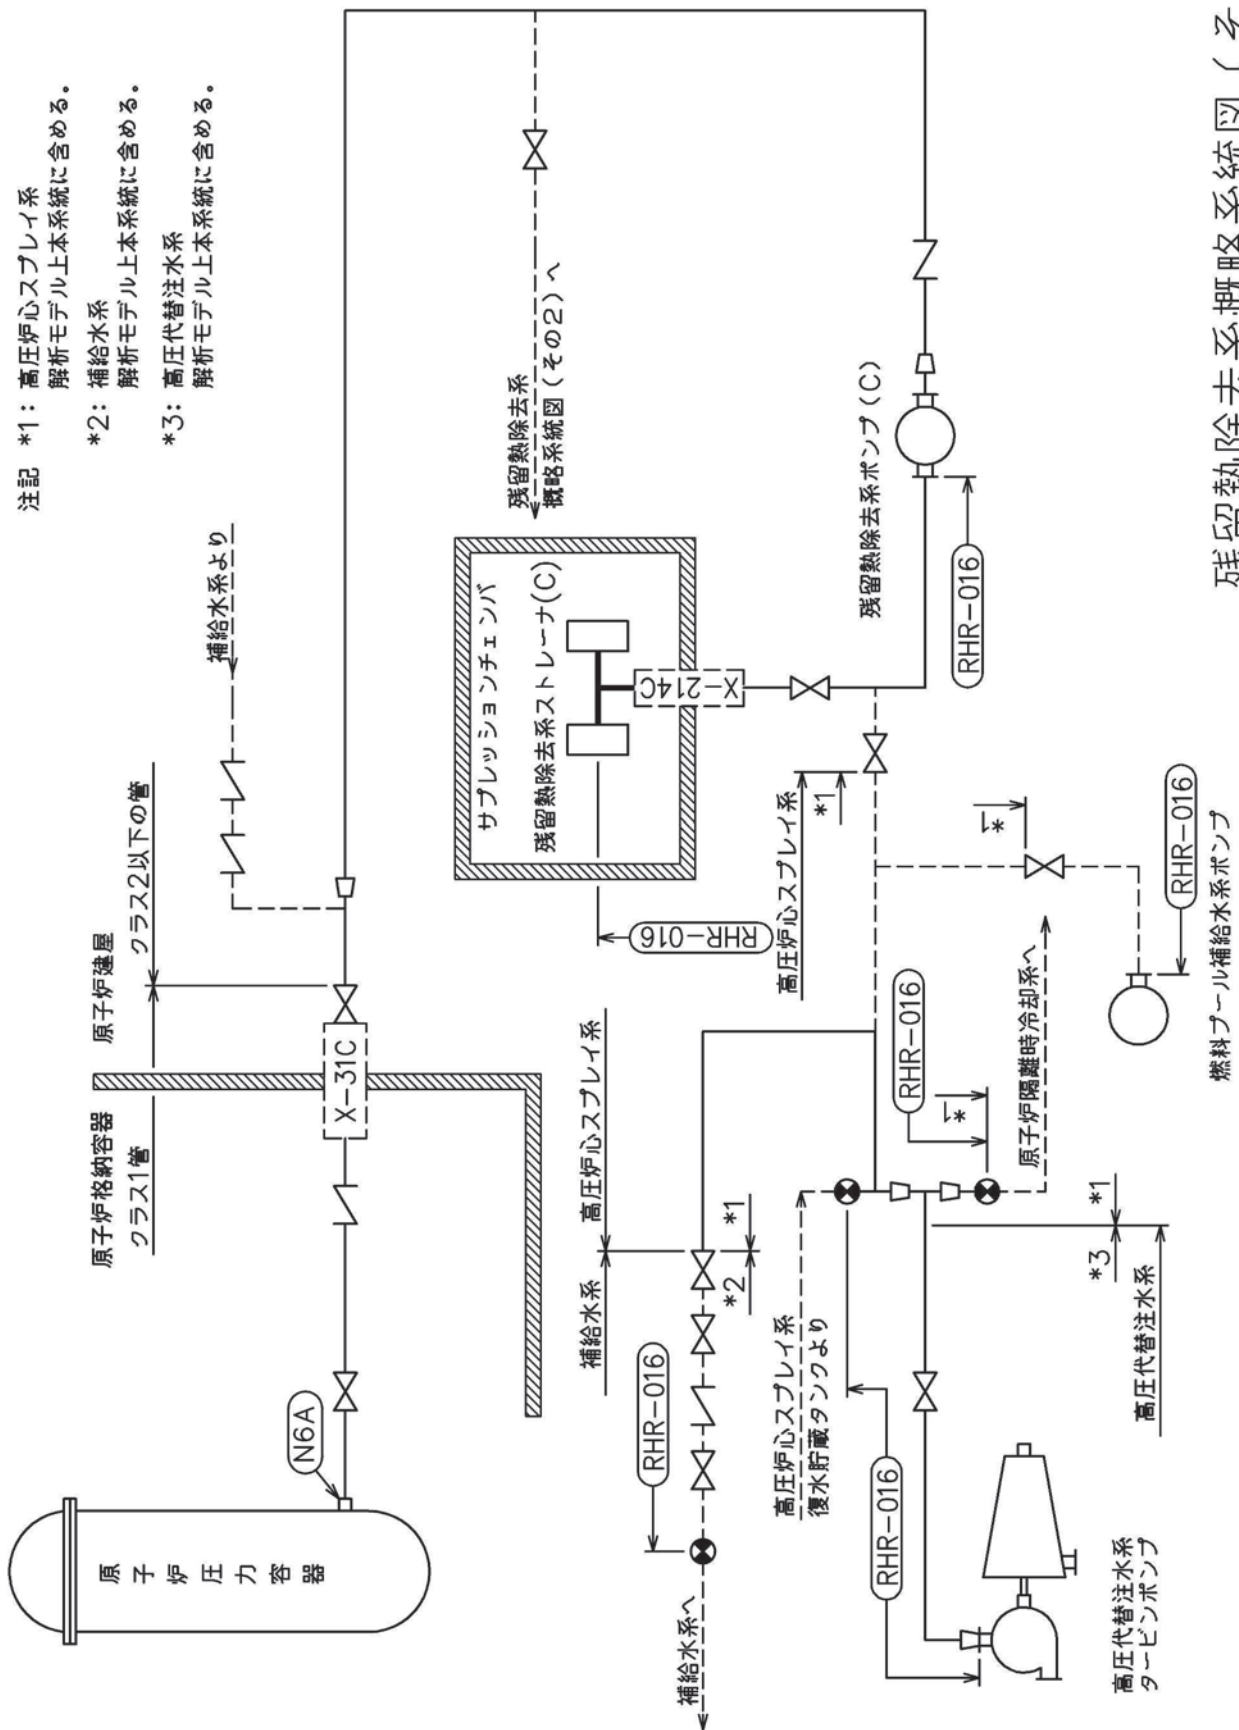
注記 *1：高圧炉心スプレイ系
解析モデル上本系統に含める。
*2：補給水系
解析モデル上本系統に含める。
*3：高圧代替注水系
解析モデル上本系統に含める。

残留熱除去系概略系統図（そ

補給水系より

原子炉格納容器
クラス1管

原子炉建屋
クラス2以下の管

N6A

X−31C

原子炉圧力容器

サプレッションチェンバ

残留熱除去系ストレーナ(C)

X−214C

RHR−016

残留熱除去系
概略系統図（その2）へ

残留熱除去系ポンプ（C）

RHR−016

高圧炉心スプレイ系

*1

高圧炉心スプレイ系

補給水系

*1

*2

RHR−016

RHR−016

*1

原子炉隔離時冷却系へ

*1

RHR−016

燃料プール補給水系ポンプ

高圧炉心スプレイ系
復水貯蔵タンクより

RHR−016

RHR−016

*3

*1

高圧代替注水系

補給水系へ

高圧代替注水系
タービンポンプ